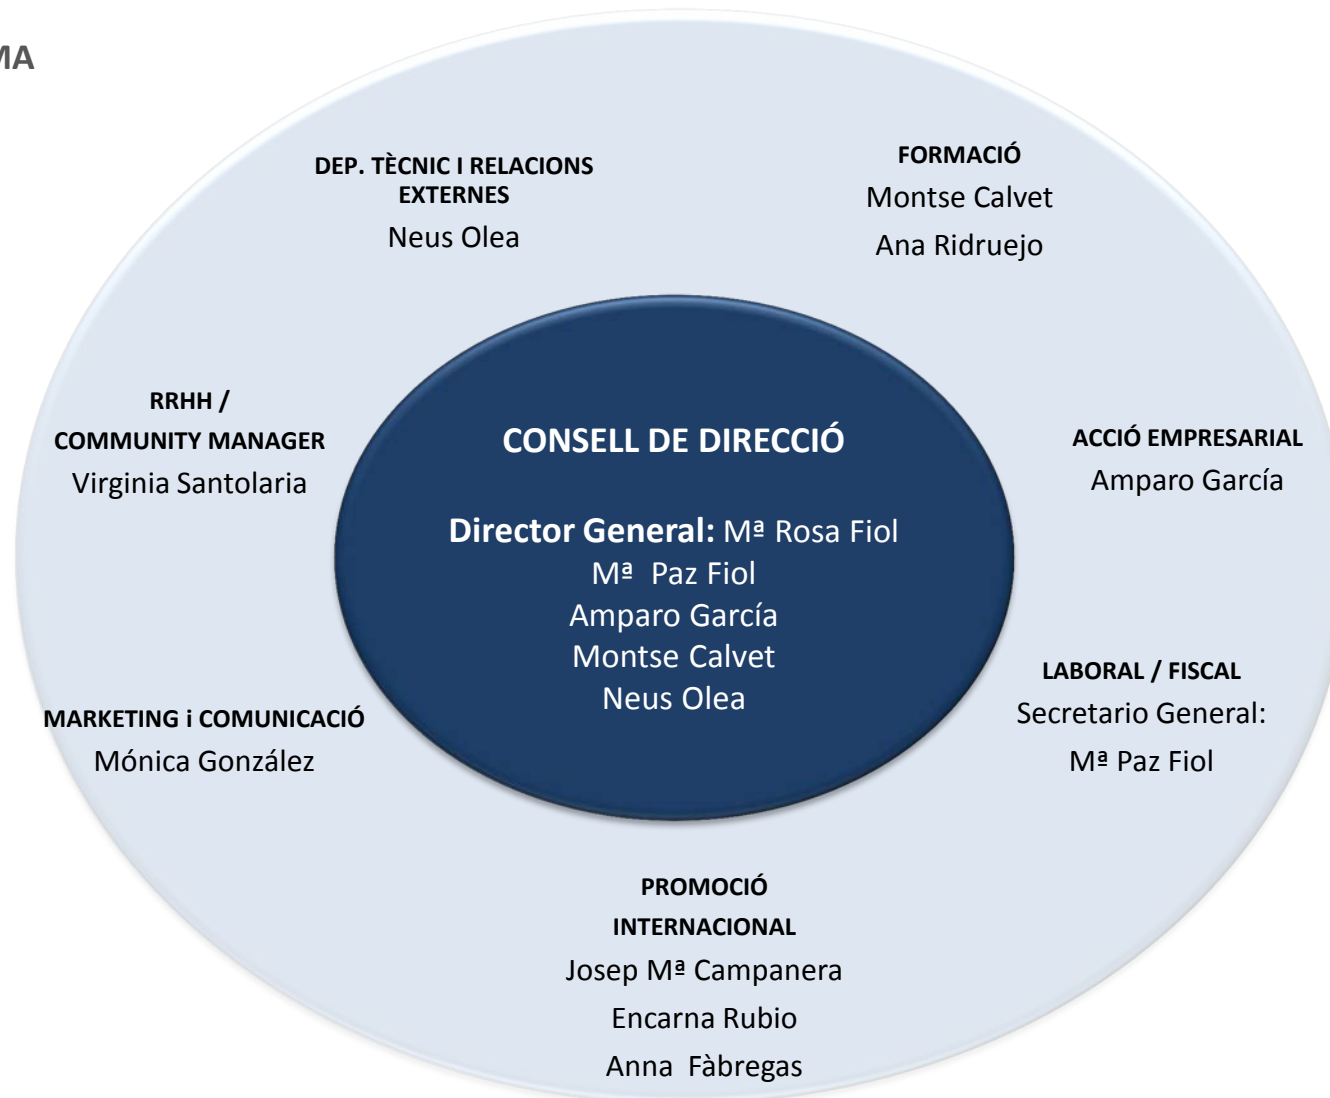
MA

DEP. TÈCNIC I RELACIONS EXTERNES
Neus Olea

FORMACIÓ
Montse Calvet
Ana Ridruejo

RRHH / COMMUNITY MANAGER
Virginia Santolaria

CONSELL DE DIRECCIÓ

Director General: Mª Rosa Fiol
Mª Paz Fiol
Amparo García
Montse Calvet
Neus Olea

ACCIÓ EMPRESARIAL
Amparo García

LABORAL / FISCAL
Secretario General:
Mª Paz Fiol

MARKETING i COMUNICACIÓ
Mónica González

PROMOCIÓ INTERNACIONAL
Josep Mª Campanera
Encarna Rubio
Anna Fàbregas